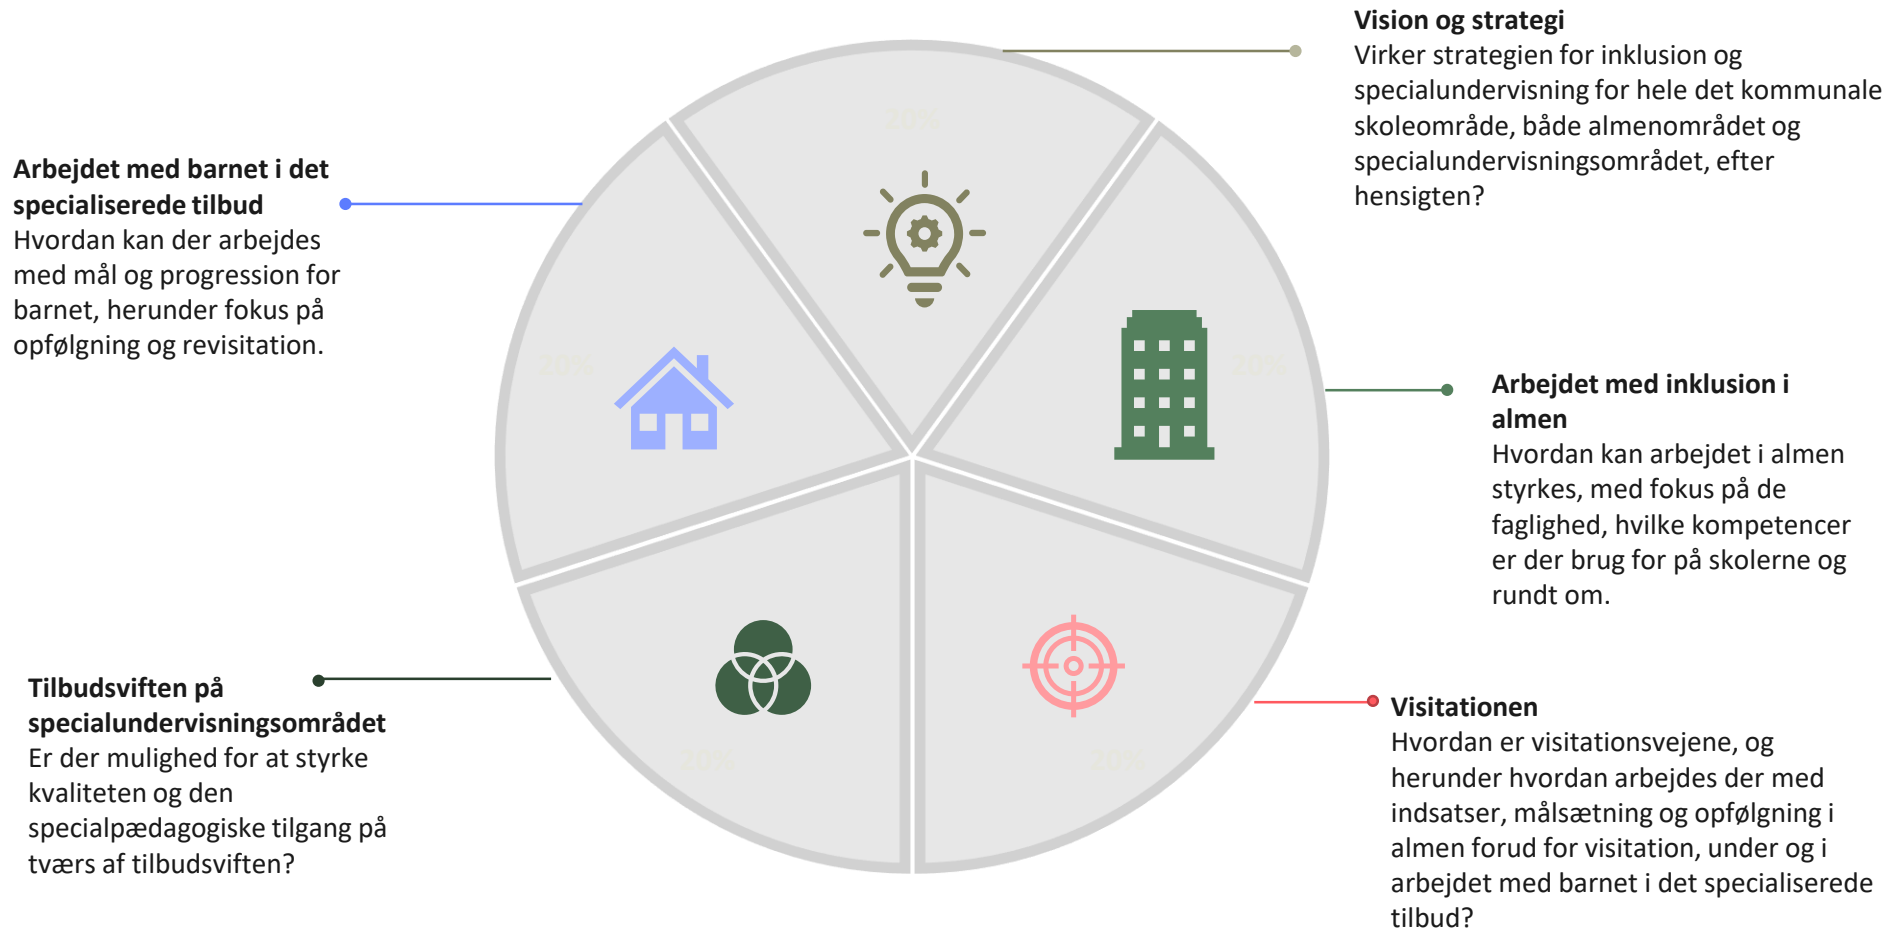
Vision og strategi
Virker strategien for inklusion og specialundervisning for hele det kommunale skoleområde, både almenområdet og specialundervisningsområdet, efter hensigten?

Arbejdet med barnet i det specialiserede tilbud
Hvordan kan der arbejdes med mål og progression for barnet, herunder fokus på opfølgning og revisitation.

Arbejdet med inklusion i almen
Hvordan kan arbejdet i almen styrkes, med fokus på de faglighed, hvilke kompetencer er der brug for på skolerne og rundt om.

Tilbudsviften på specialundervisningsområdet
Er der mulighed for at styrke kvaliteten og den specialpædagogiske tilgang på tværs af tilbudsviften?

Visitationen
Hvordan er visitationsvejene, og herunder hvordan arbejdes der med indsatser, målsætning og opfølgning i almen forud for visitation, under og i arbejdet med barnet i det specialiserede tilbud?